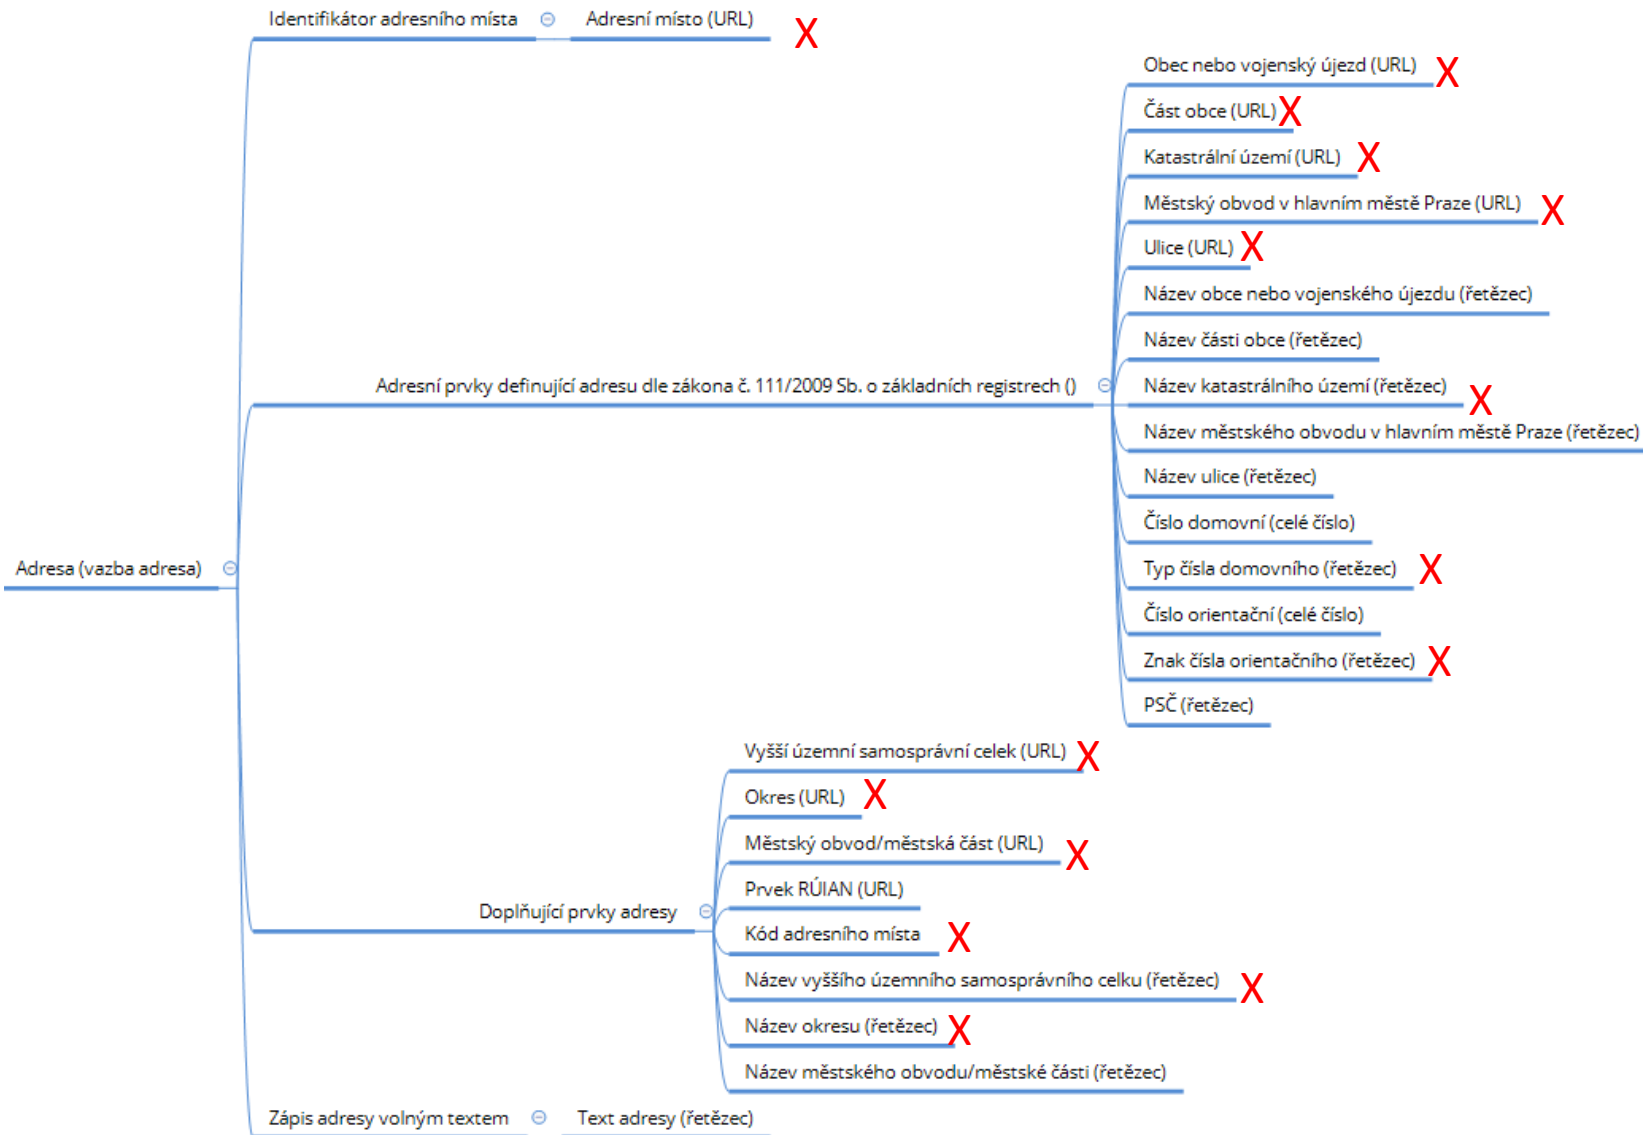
Identifikátor adresního místa ⊖ Adresní místo (URL) X

Obec nebo vojenský újezd (URL) X
Část obce (URL) X
Katastrální území (URL) X
Městský obvod v hlavním městě Praze (URL) X
Ulice (URL) X
Název obce nebo vojenského újezdu (řetězec)
Název části obce (řetězec)
Adresní prvky definující adresu dle zákona č. 111/2009 Sb. o základních registrech () ⊖
Název katastrálního území (řetězec) X
Název městského obvodu v hlavním městě Praze (řetězec)
Název ulice (řetězec)
Číslo domovní (celé číslo)
Adresa (vazba adresa) ⊖
Typ čísla domovního (řetězec) X
Číslo orientační (celé číslo)
Znak čísla orientačního (řetězec) X
PSČ (řetězec)

Vyšší územní samosprávní celek (URL) X
Okres (URL) X
Městský obvod/městská část (URL) X
Prvek RÚIAN (URL)
Doplňující prvky adresy ⊖
Kód adresního místa X
Název vyššího územního samosprávního celku (řetězec) X
Název okresu (řetězec) X
Název městského obvodu/městské části (řetězec)

Zápis adresy volným textem ⊖ Text adresy (řetězec)